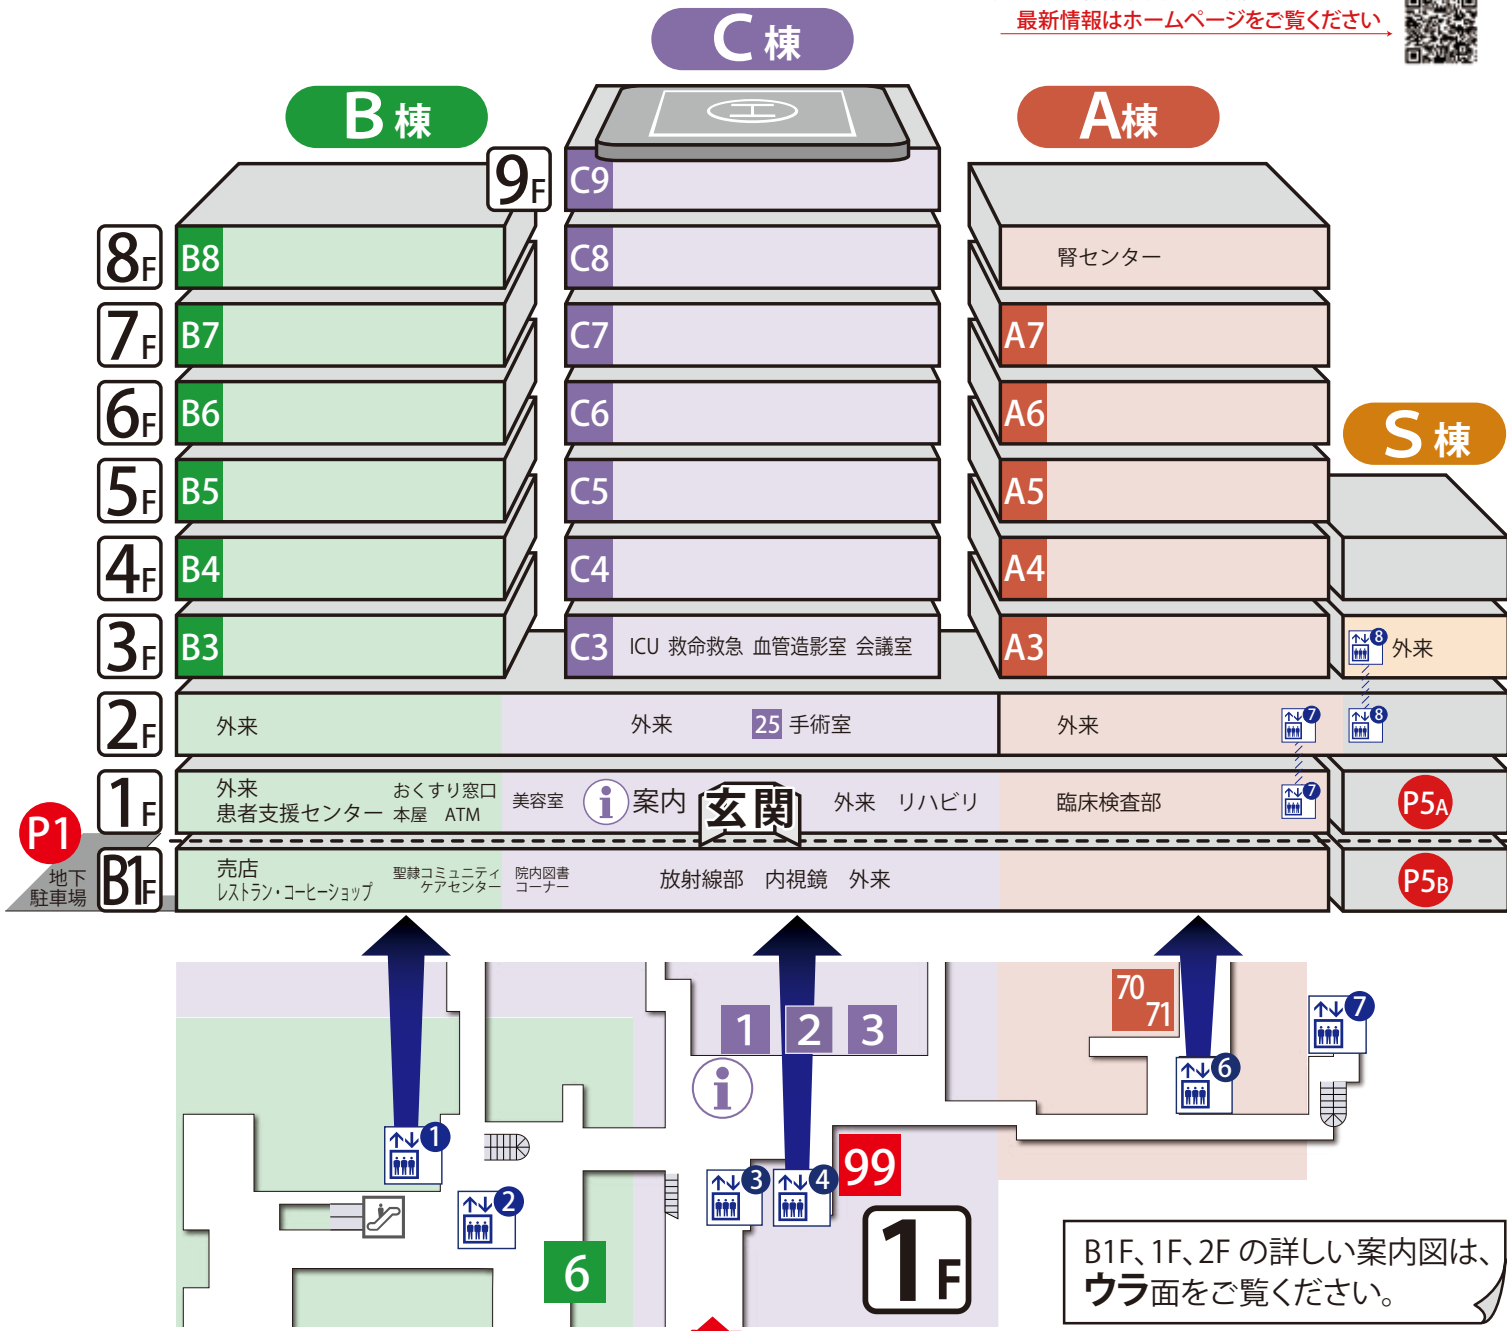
C棟

最新情報はホームページをご覧ください

B棟

A棟

9F C9

8F B8 C8 腎センター

7F B7 C7 A7

6F B6 C6 A6

S棟

5F B5 C5 A5

4F B4 C4 A4

3F B3 C3 ICU 救命救急 血管造影室 会議室 A3 8 外来

2F 外来 外来 25 手術室 外来 7 8

1F 外来 患者支援センター おくすり窓口 本屋 ATM 美容室 案内 玄関 外来 リハビリ 臨床検査部 7 P5A

P1 地下駐車場

B1F 売店 レストラン・コーヒーショップ 聖隷コミュニティケアセンター 院内図書コーナー 放射線部 内視鏡 外来 P5B

70 71

1 2 3

7

6

1

2

3 4 99

6

1F

B1F、1F、2F の詳しい案内図は、ウラ面をご覧ください。